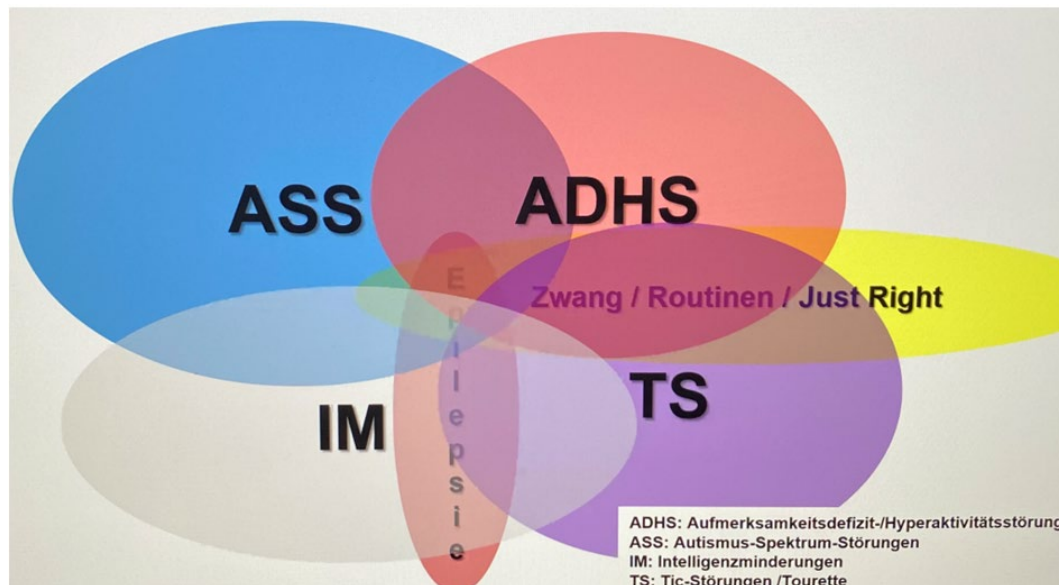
ASS

ADHS

Zwang / Routinen / Just Right

E p i l e p s i e

IM

TS

ADHS: Aufmerksamkeitsdefizit-/Hyperaktivitätsstörung
ASS: Autismus-Spektrum-Störungen
IM: Intelligenzminderungen
TS: Tic-Störungen /Tourette